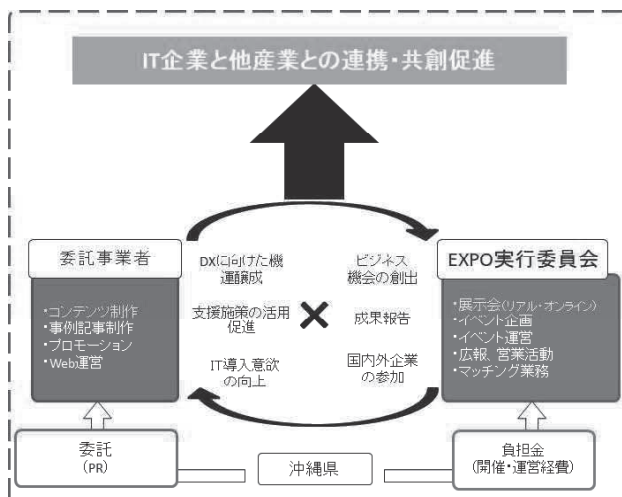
IT企業と他産業との連携・共創促進

委託事業者

・コンテンツ制作
・事例記事制作
・プロモーション
・Web運営

DXに向けた機運醸成

支援施策の活用促進

IT導入意欲の向上

×

ビジネス機会の創出

成果報告

国内外企業の参加

EXPO実行委員会

・展示会(リアル・オンライン)
・イベント企画
・イベント運営
・広報、営業活動
・マッチング業務

委託
(PR)

沖縄県

負担金
(開催・運営経費)